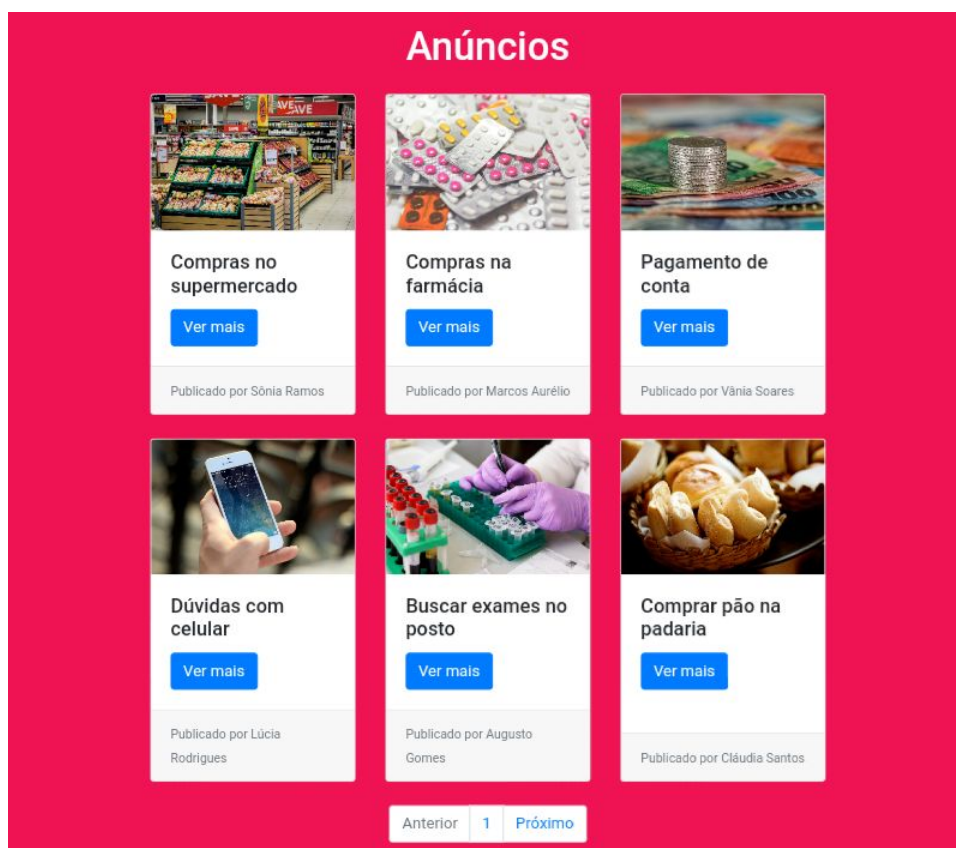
Anúncios

Compras no supermercado
Ver mais
Publicado por Sônia Ramos

Compras na farmácia
Ver mais
Publicado por Marcos Aurélio

Pagamento de conta
Ver mais
Publicado por Vânia Soares

Dúvidas com celular
Ver mais
Publicado por Lúcia Rodrigues

Buscar exames no posto
Ver mais
Publicado por Augusto Gomes

Comprar pão na padaria
Ver mais
Publicado por Cláudia Santos

Anterior 1 Próximo